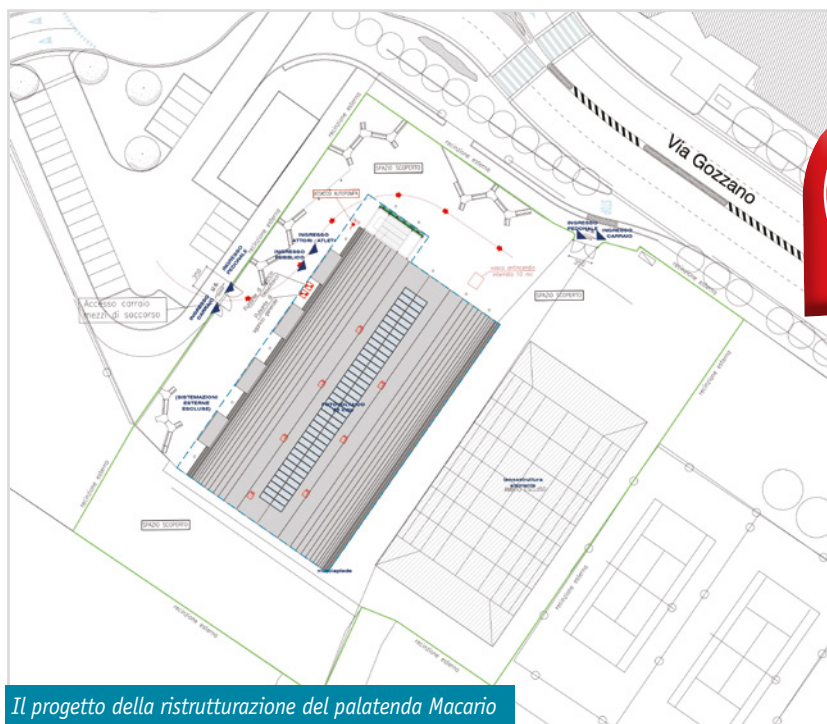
Via Gozzano

SPAZIO SCOPERTO

INGRESSO PEDONALE

INGRESSO CARRAIO

INGRESSO ATTORI / ATLETI

INGRESSO PUBBLICO

Accesso carraio mezzi di soccorso

INGRESSO CARRAIO

INGRESSO PEDONALE

SPAZIO SCOPERTO

(SISTEMAZIONI ESTERNE ESCLUSE)

SPAZIO SCOPERTO

tensostruttura esistente

recinzione esterna

recinzione esterna

recinzione esterna

recinzione esterna

recinzione esterna

recinzione esterna

Il progetto della ristrutturazione del palatenda Macario